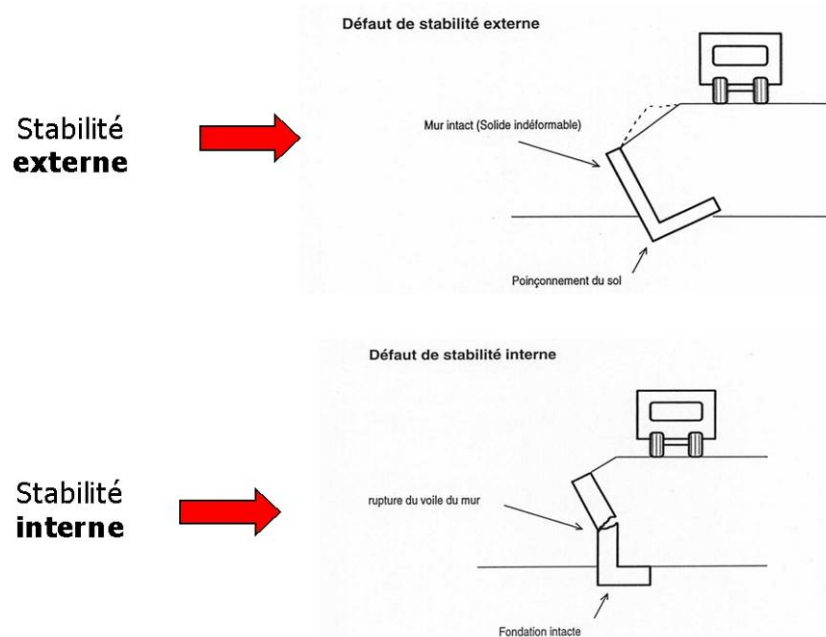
Stabilité
**externe**

Défaut de stabilité externe

Mur intact (Solide indéformable)

Poinçonnement du sol

Stabilité
**interne**

Défaut de stabilité interne

rupture du voile du mur

Fondation intacte